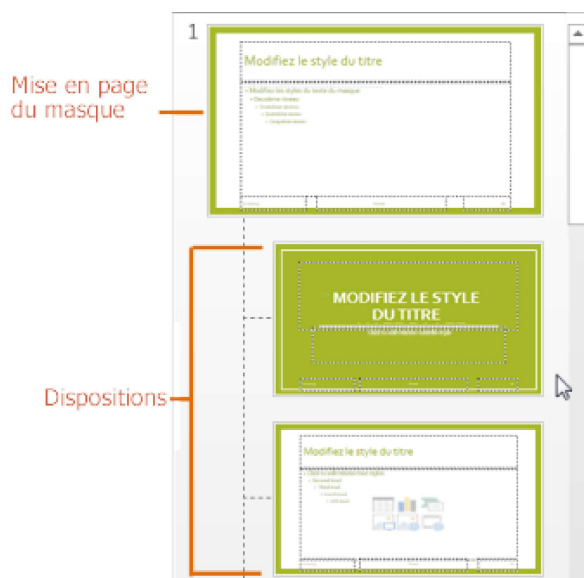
1

Mise en page du masque

Modifiez le style du titre

• Modifiez les styles du texte du masque
• Deuxième niveau
• Troisième niveau
• Quatrième niveau
• Cinquième niveau

Dispositions

MODIFIEZ LE STYLE DU TITRE

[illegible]

Modifiez le style du titre

• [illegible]
• Deuxième niveau
• Troisième
• Quatrième
• Cinquième